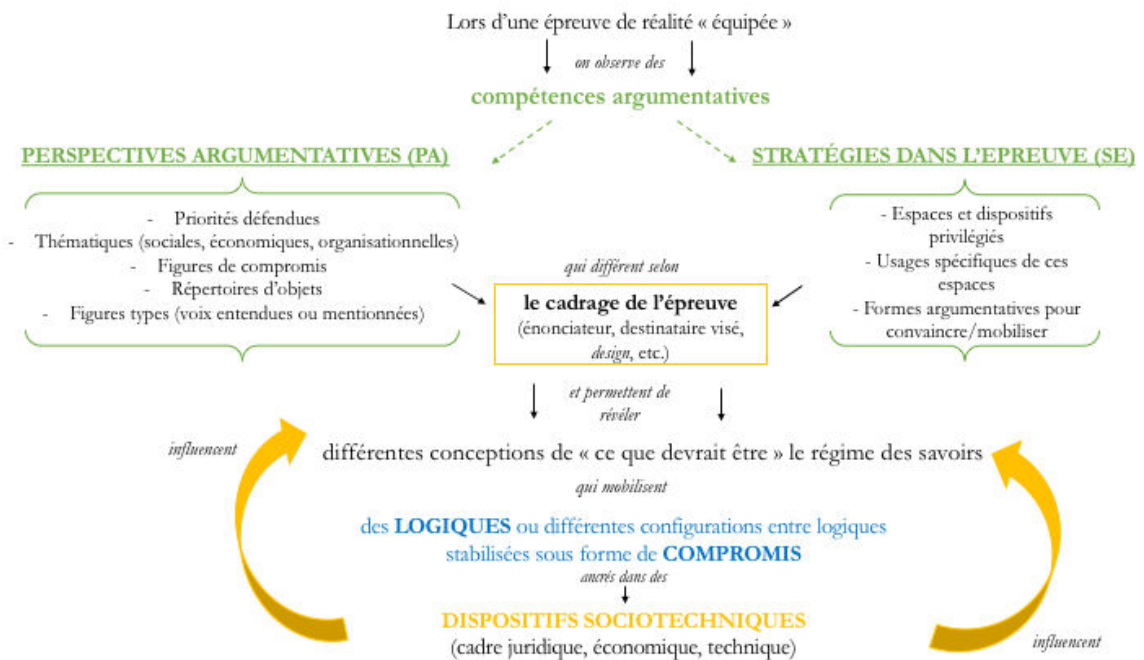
Lors d'une épreuve de réalité « équipée »

on observe des

compétences argumentatives

PERSPECTIVES ARGUMENTATIVES (PA)

- Priorités défendues
- Thématiques (sociales, économiques, organisationnelles)
- Figures de compromis
- Répertoires d'objets
- Figures types (voix entendues ou mentionnées)

STRATÉGIES DANS L'EPREUVE (SE)

- Espaces et dispositifs privilégiés
- Usages spécifiques de ces espaces
- Formes argumentatives pour convaincre/mobiliser

qui diffèrent selon

le cadrage de l'épreuve (énonciateur, destinataire visé, design, etc.)

et permettent de révéler

influencent

différentes conceptions de « ce que devrait être » le régime des savoirs

qui mobilisent

des LOGIQUES ou différentes configurations entre logiques stabilisées sous forme de COMPROMIS

ancrés dans des

DISPOSITIFS SOCIOTECHNIQUES
(cadre juridique, économique, technique)

influencent